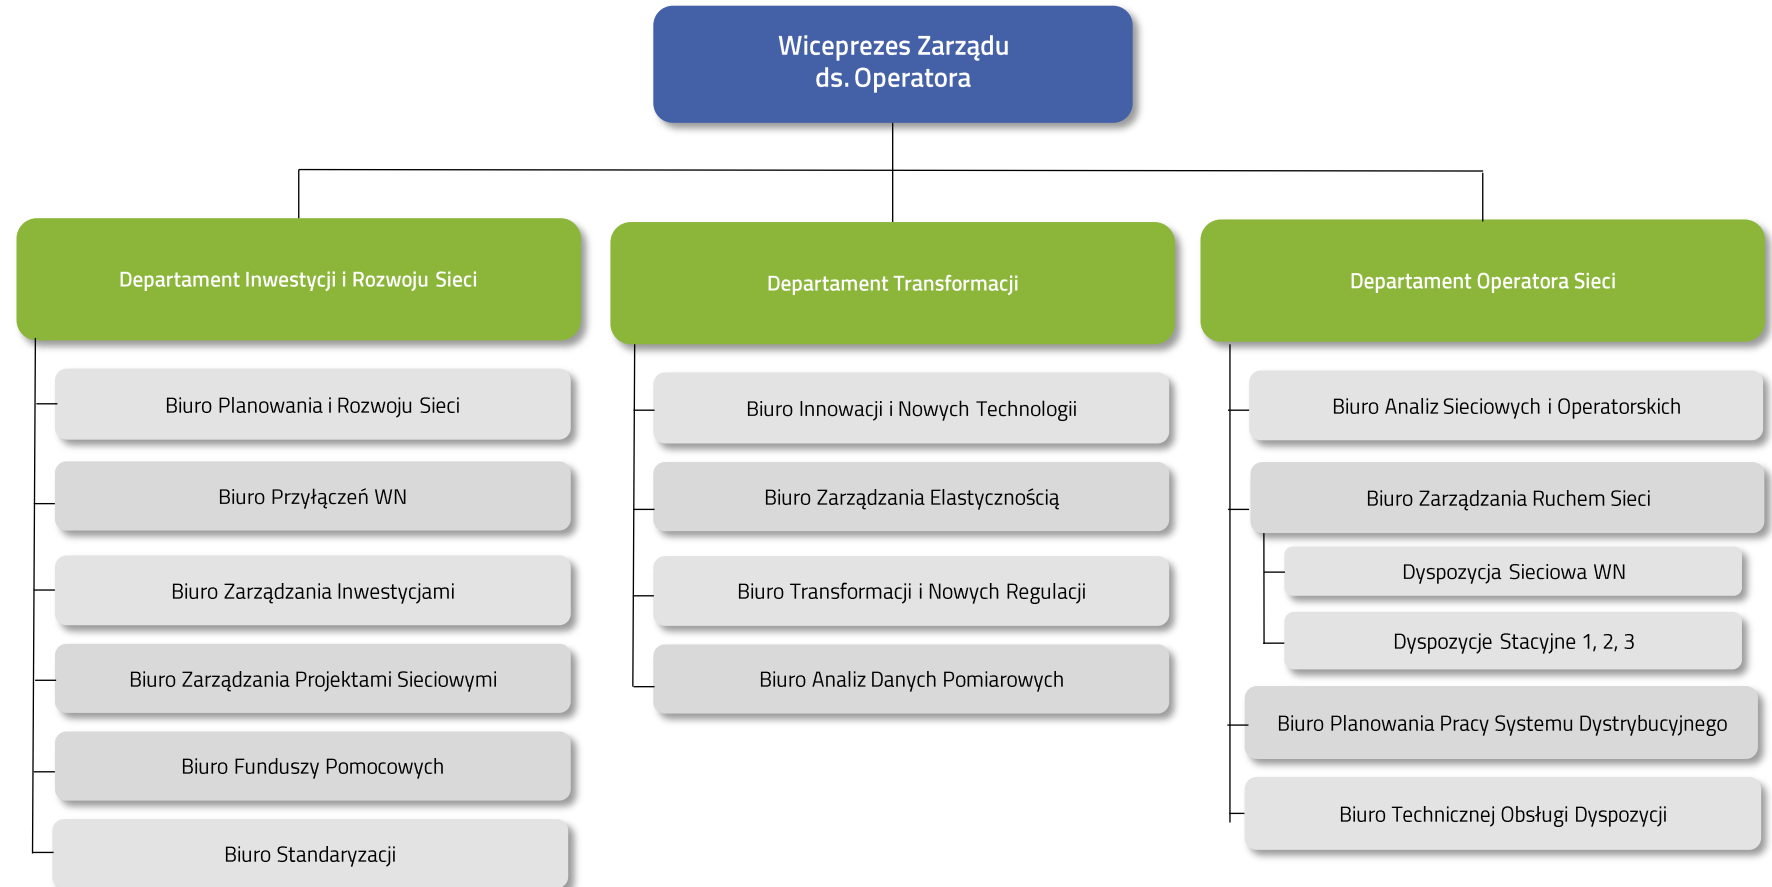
Wiceprezes Zarządu
ds. Operatora

Departament Inwestycji i Rozwoju Sieci

Biuro Planowania i Rozwoju Sieci

Biuro Przyłączeń WN

Biuro Zarządzania Inwestycjami

Biuro Zarządzania Projektami Sieciowymi

Biuro Funduszy Pomocowych

Biuro Standaryzacji

Departament Transformacji

Biuro Innowacji i Nowych Technologii

Biuro Zarządzania Elastycznością

Biuro Transformacji i Nowych Regulacji

Biuro Analiz Danych Pomiarowych

Departament Operatora Sieci

Biuro Analiz Sieciowych i Operatorskich

Biuro Zarządzania Ruchem Sieci

Dyspozycja Sieciowa WN

Dyspozycje Stacyjne 1, 2, 3

Biuro Planowania Pracy Systemu Dystrybucyjnego

Biuro Technicznej Obsługi Dyspozycji